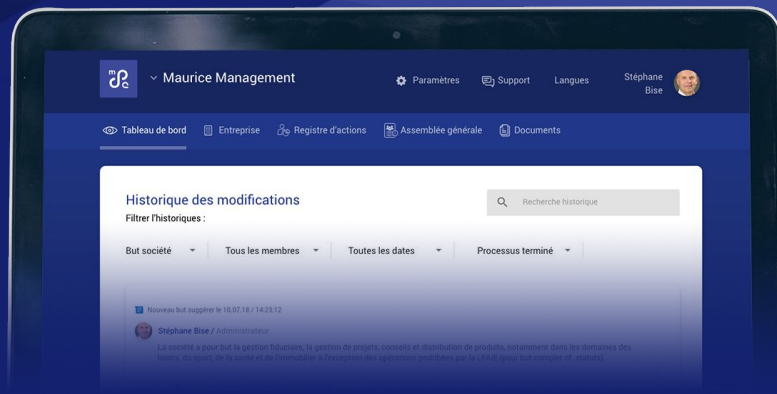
Maurice Management

Paramètres Support Langues Stéphane Bise

Tableau de bord Entreprise Registre d'actions Assemblée générale Documents

Historique des modifications

Filtrer l'historiques :

Recherche historique

But société Tous les membres Toutes les dates Processus terminé

Nouveau but suggérer le 10.07.18 / 14:23:12

Stéphane Bise / Administrateur

La société a pour but la gestion fiduciaire, la gestion de projets, conseils et distribution de produits, notamment dans les domaines des loisirs, du sport, de la santé et de l'immobilier à l'exception des opérations prohibées par la LFAIE (pour but complet cf. statuts).